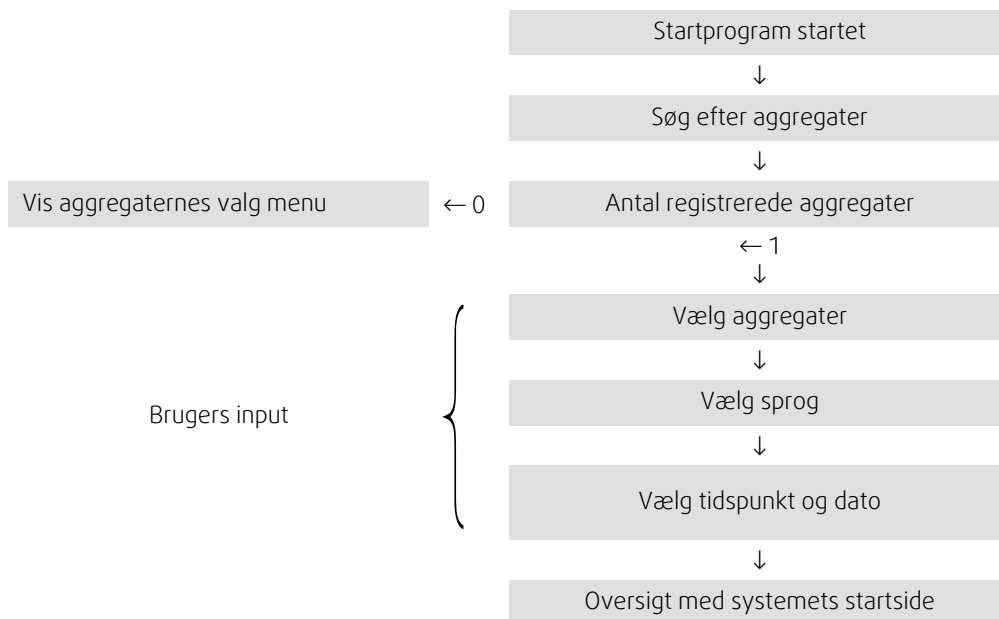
Startprogram startet

↓

Søg efter aggregater

↓

Vis aggregaternes valg menu ← 0 Antal registrerede aggregater

← 1

↓

Vælg aggregater

↓

Brugers input

Vælg sprog

↓

Vælg tidspunkt og dato

↓

Oversigt med systemets startside